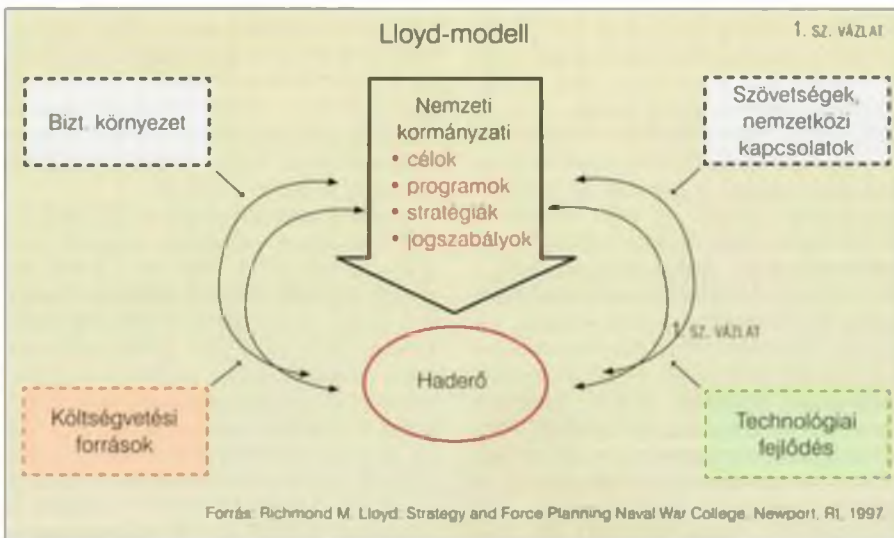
Lloyd-modell

1. SZ. VÁZLAT

Bizt. környezet

Nemzeti kormányzati
• célok
• programok
• stratégiák
• jogszabályok

Szövetségek, nemzetközi kapcsolatok

1. SZ. VÁZLAT

Haderő

Költségvetési források

Technológiai fejlődés

Forrás: Richmond M. Lloyd: Strategy and Force Planning Naval War College. Newport, RI, 1997